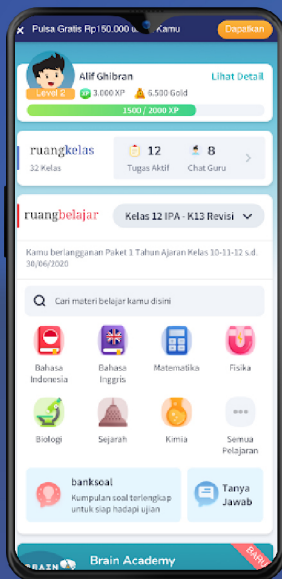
× Pulsa Gratis Rp 50.000 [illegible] Kamu Dapatkan

Alif Ghibran Lihat Detail
Level 2 XP 3.000 XP 6.500 Gold
1500 / 2000 XP

ruangkelas
32 Kelas
12 Tugas Aktif
8 Chat Guru

ruangbelajar
Kelas 12 IPA - K13 Revisi

Kamu berlangganan Paket 1 Tahun Ajaran Kelas 10-11-12 s.d. 30/06/2020

Cari materi belajar kamu disini

Bahasa Indonesia
Bahasa Inggris
Matematika
Fisika
Biologi
Sejarah
Kimia
Semua Pelajaran

banksoal
Kumpulan soal terlengkap untuk siap hadapi ujian

Tanya Jawab

BRAIN Brain Academy BARU